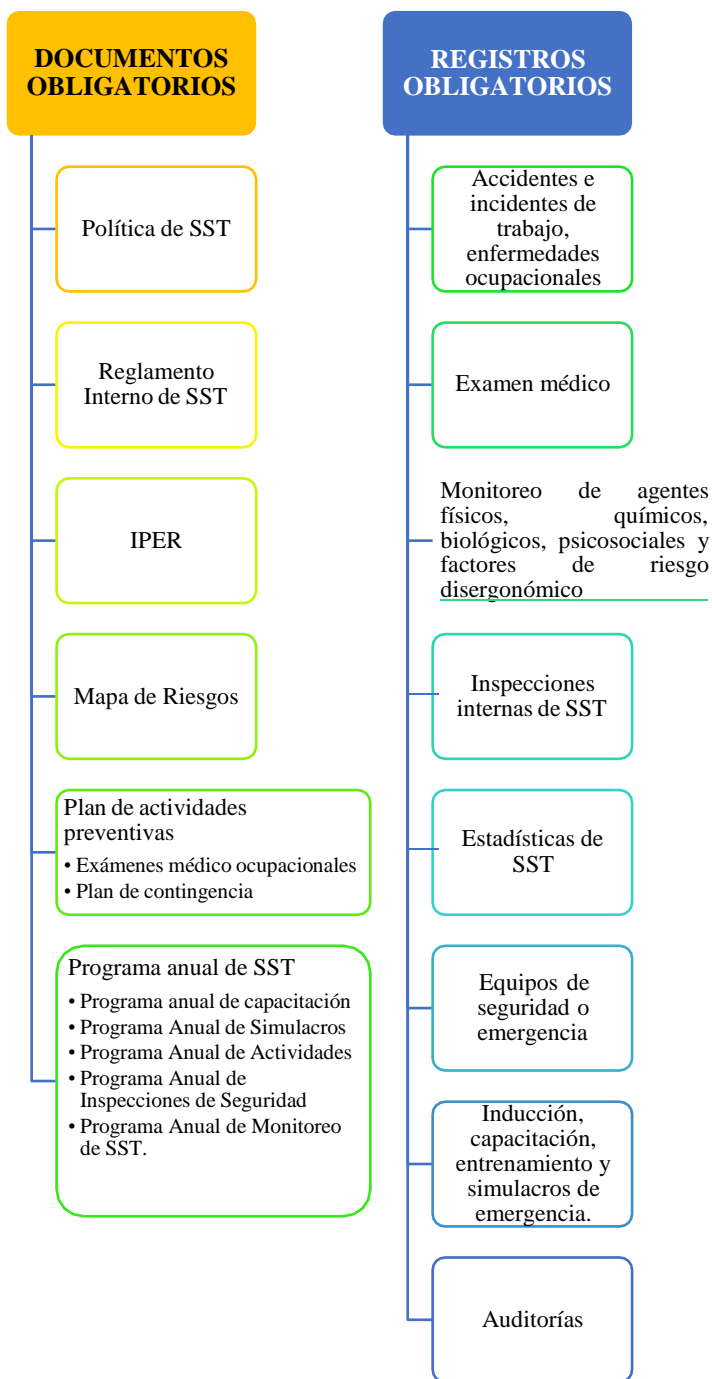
DOCUMENTOS OBLIGATORIOS

Política de SST

Reglamento Interno de SST

IPER

Mapa de Riesgos

Plan de actividades preventivas
• Exámenes médico ocupacionales
• Plan de contingencia

Programa anual de SST
• Programa anual de capacitación
• Programa Anual de Simulacros
• Programa Anual de Actividades
• Programa Anual de Inspecciones de Seguridad
• Programa Anual de Monitoreo de SST.

REGISTROS OBLIGATORIOS

Accidentes e incidentes de trabajo, enfermedades ocupacionales

Examen médico

Monitoreo de agentes físicos, químicos, biológicos, psicosociales y factores de riesgo disergonómico

Inspecciones internas de SST

Estadísticas de SST

Equipos de seguridad o emergencia

Inducción, capacitación, entrenamiento y simulacros de emergencia.

Auditorías